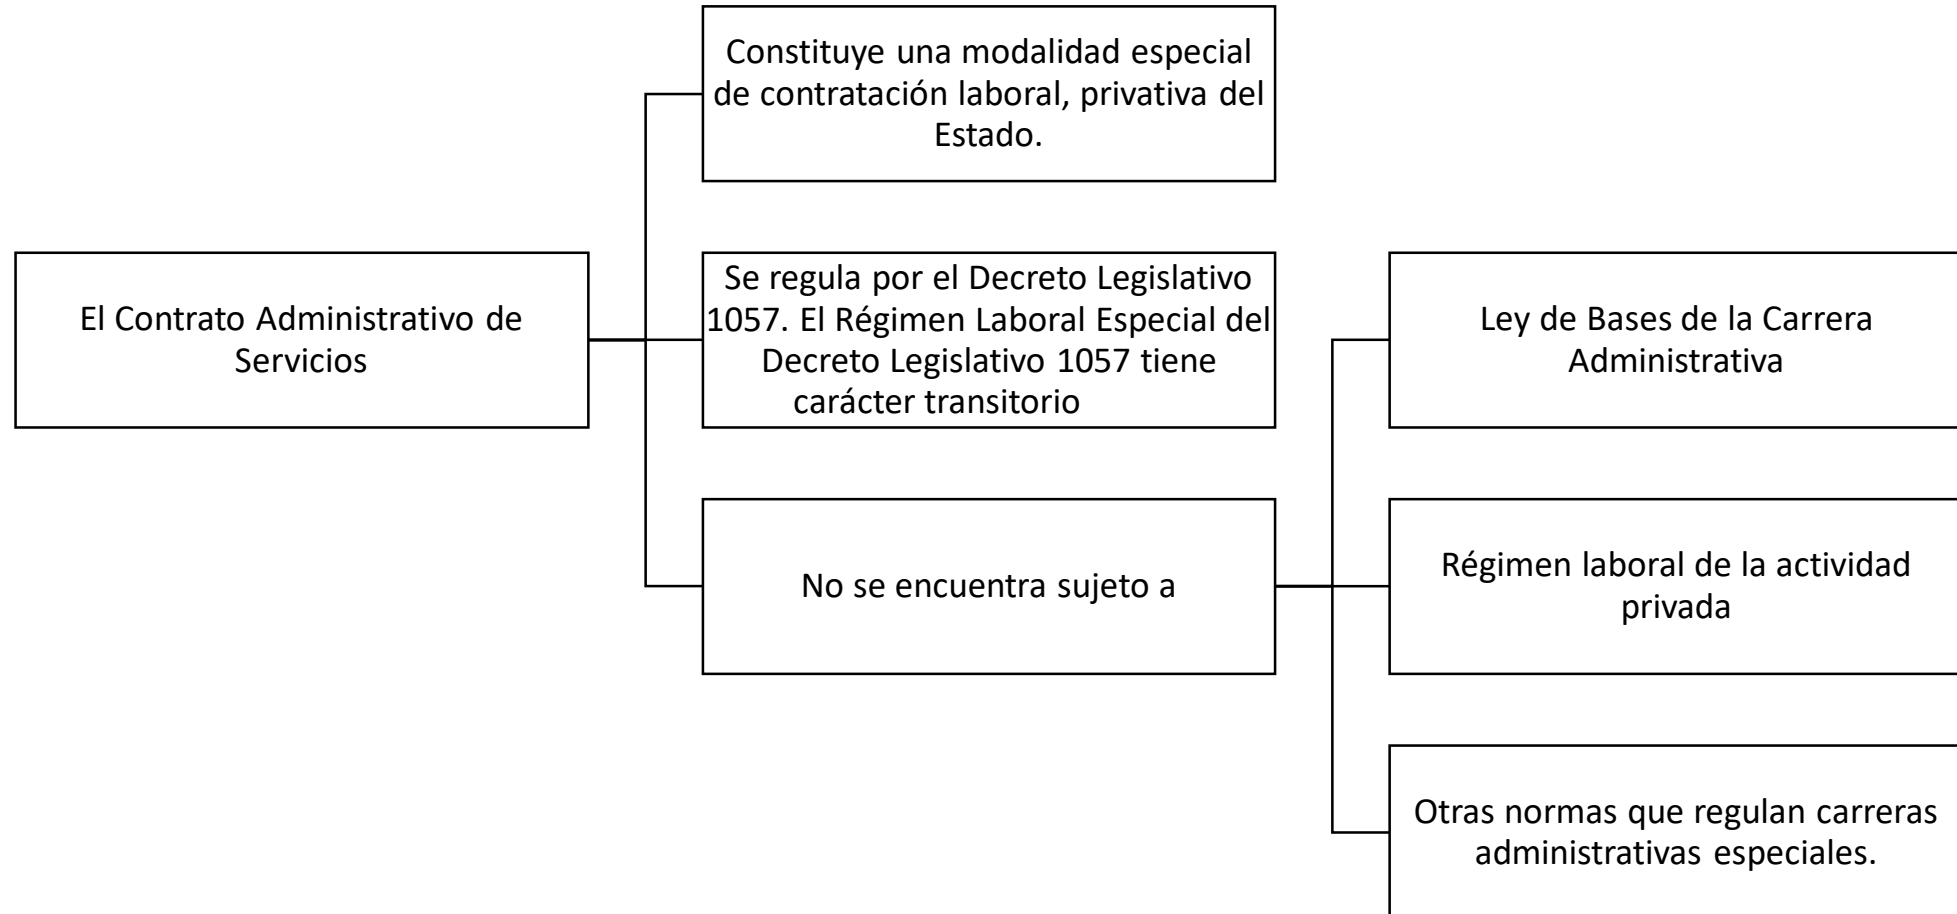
El Contrato Administrativo de Servicios

Constituye una modalidad especial de contratación laboral, privativa del Estado.

Se regula por el Decreto Legislativo 1057. El Régimen Laboral Especial del Decreto Legislativo 1057 tiene carácter transitorio

No se encuentra sujeto a

Ley de Bases de la Carrera Administrativa

Régimen laboral de la actividad privada

Otras normas que regulan carreras administrativas especiales.